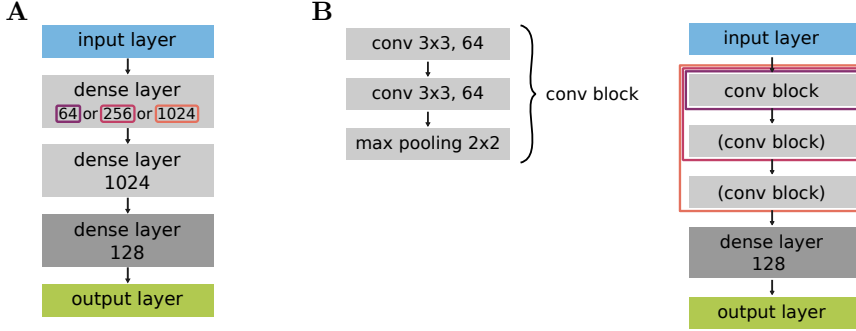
A

input layer

dense layer
64 or 256 or 1024

dense layer
1024

dense layer
128

output layer

B

conv 3x3, 64

conv 3x3, 64

max pooling 2x2

conv block

input layer

conv block

(conv block)

(conv block)

dense layer
128

output layer